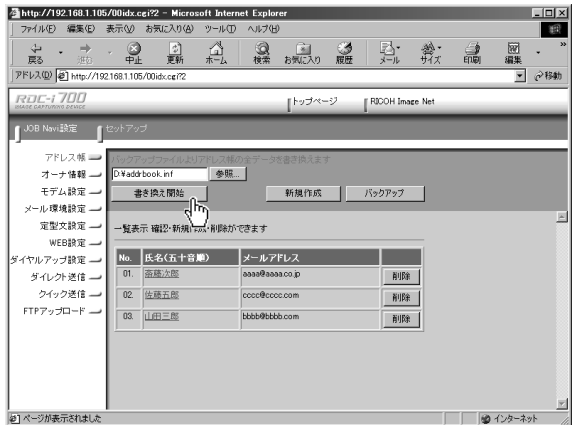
http://192.168.1.105/00idx.cgi?2 - Microsoft Internet Explorer

ファイル(F) 編集(E) 表示(V) お気に入り(A) ツール(T) ヘルプ(H)

戻る 進む 中止 更新 ホーム 検索 お気に入り 履歴 メール サイズ 印刷 編集

アドレス(D) http://192.168.1.105/00idx.cgi?2 移動

RDC-i 700
IMAGE CAPTURING DEVICE

トップページ RICOH Image Net

JOB Navi設定 セットアップ

アドレス帳
オーナ情報
モデム設定
メール環境設定
定型文設定
WEB設定
ダイヤルアップ設定
ダイレクト送信
クイック送信
FTPアップロード

バックアップファイルよりアドレス帳の全データを書き換えます

D:¥addrbook.inf 参照...

書き換え開始 新規作成 バックアップ

一覧表示 確認・新規作成・削除ができます

| No. | 氏名(五十音順) | メールアドレス | |
|---|---|---|---|
| 01. | 斎藤次郎 | aaaa@aaaa.co.jp | 削除 |
| 02. | 佐藤五郎 | cccc@cccc.com | 削除 |
| 03. | 山田三郎 | bbbb@bbbb.com | 削除 |

ページが表示されました インターネット